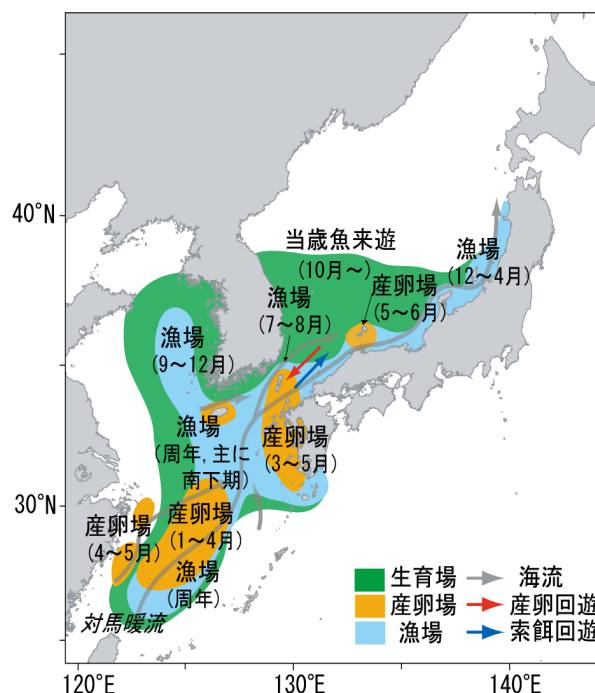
40°N

30°N

120°E
130°E
140°E

当歳魚来遊
(10月～)

漁場
(12～4月)

漁場
(7～8月)

産卵場
(5～6月)

漁場
(9～12月)

漁場
(周年, 主に南下期)

産卵場
(3～5月)

産卵場
(4～5月)

産卵場
(1～4月)

漁場
(周年)

対馬暖流

生育場
産卵場
漁場
海流
産卵回遊
索餌回遊